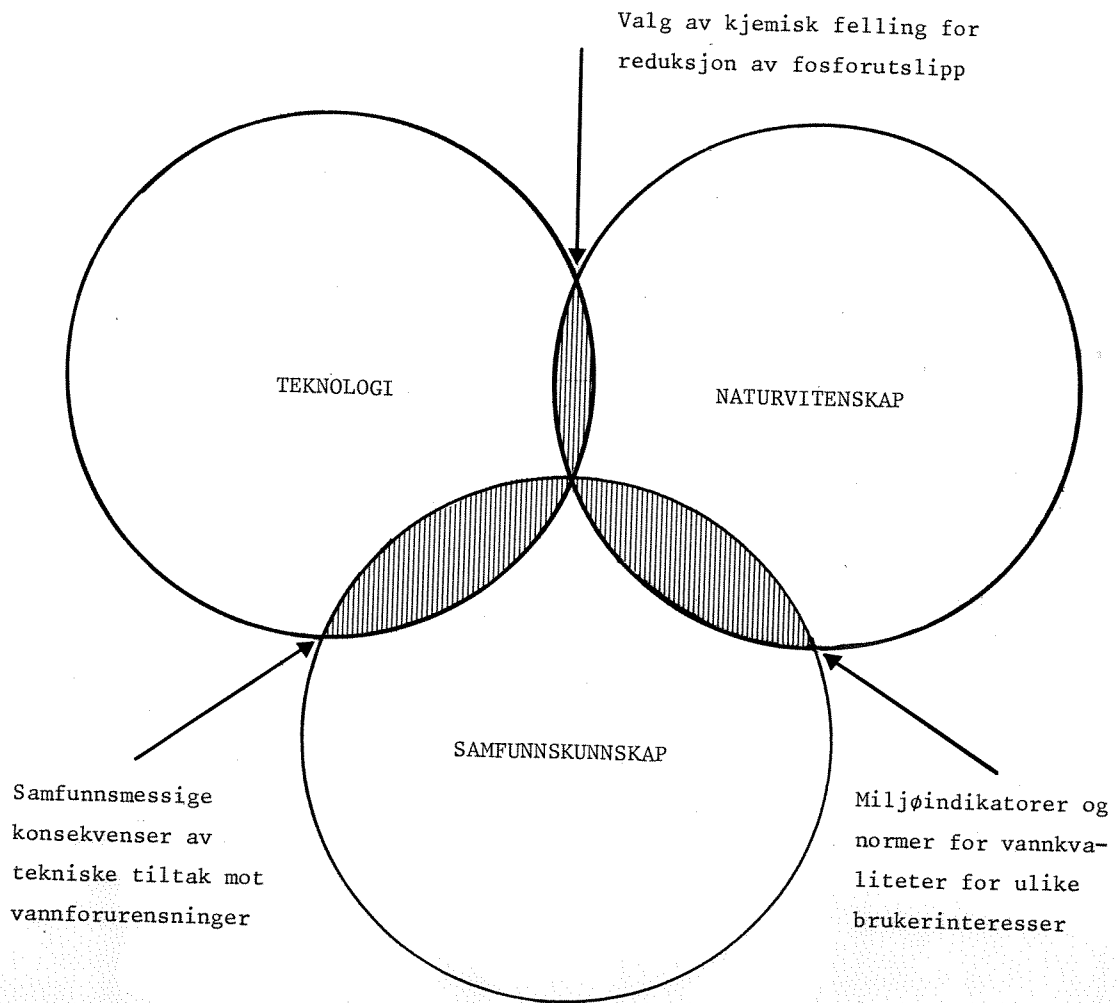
Valg av kjemisk felling for reduksjon av fosforutslipp

TEKNOLOGI

NATURVITENSKAP

SAMFUNNSKUNNSKAP

Samfunnsmessige konsekvenser av tekniske tiltak mot vannforurensninger

Miljøindikatorer og normer for vannkvaliteter for ulike brukerinteresser